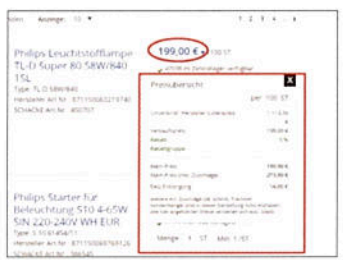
Anzeige: 10

1 2 3 4

Philips Leuchtstofflampe TL-D Super 80 58W/840 1SL

Type: TL-D 58W/840

Hersteller Art.-Nr.: 8711500 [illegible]

SCHÄCKE Art.-Nr.: 400707

199,00 € / 100 ST

Preisübersicht

per 100 ST

Verkaufspreis 199,00 €

Rabatt 0%

Netto-Preis 199,00 €

Netto-Preis inkl. Zuschläge 213,98 €

Philips Starter für Beleuchtung S10 4-65W SIN 220-240V WH EUR

Type: S10/4-65W

Hersteller Art.-Nr.: 8711500 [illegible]

SCHÄCKE Art.-Nr.: 386545

Menge 1 ST

X